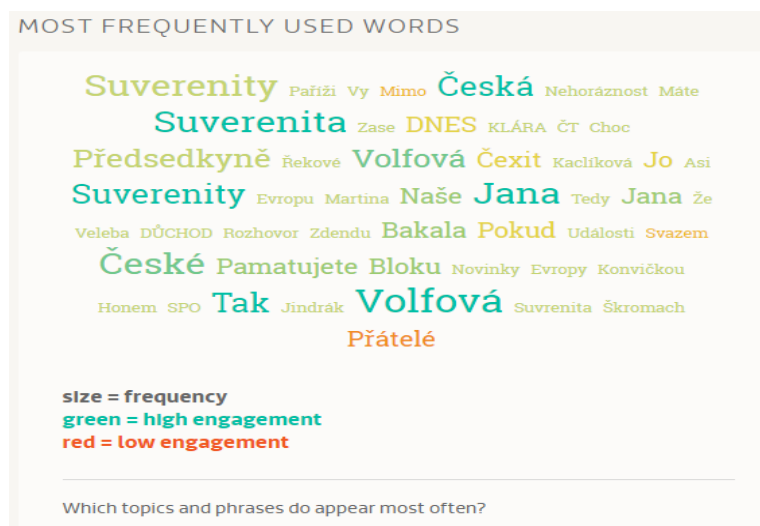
MOST FREQUENTLY USED WORDS

Suverenity Paříži Vy Mimo Česká Nehoráznost Máte Suverenita Zase DNES KLÁRA ČT Choc Předsedkyně Řekové Volfová Čexit Kaclíková Jo Asi Suverenity Evropu Martina Naše Jana Tedy Jana Že Veleba DŮCHOD Rozhovor Zdendu Bakala Pokud Události Svazem České Pamatujete Bloku Novinky Evropy Konvičkou Honem SPO Tak Jindrák Volfová Suvrenita Škromach Přátelé

size = frequency
green = high engagement
red = low engagement

Which topics and phrases do appear most often?